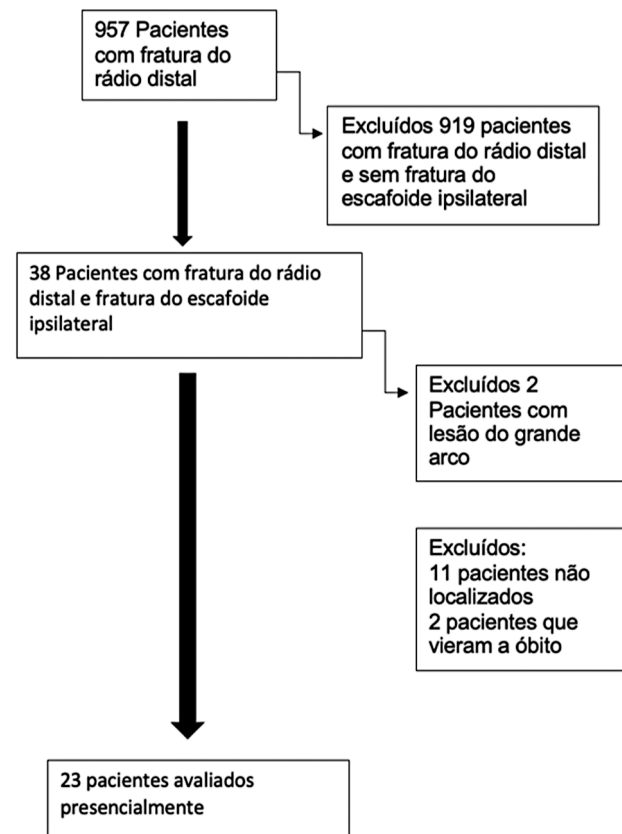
957 Pacientes com fratura do rádio distal

Excluídos 919 pacientes com fratura do rádio distal e sem fratura do escafoide ipsilateral

38 Pacientes com fratura do rádio distal e fratura do escafoide ipsilateral

Excluídos 2 Pacientes com lesão do grande arco

Excluídos:
11 pacientes não localizados
2 pacientes que vieram a óbito

23 pacientes avaliados presencialmente